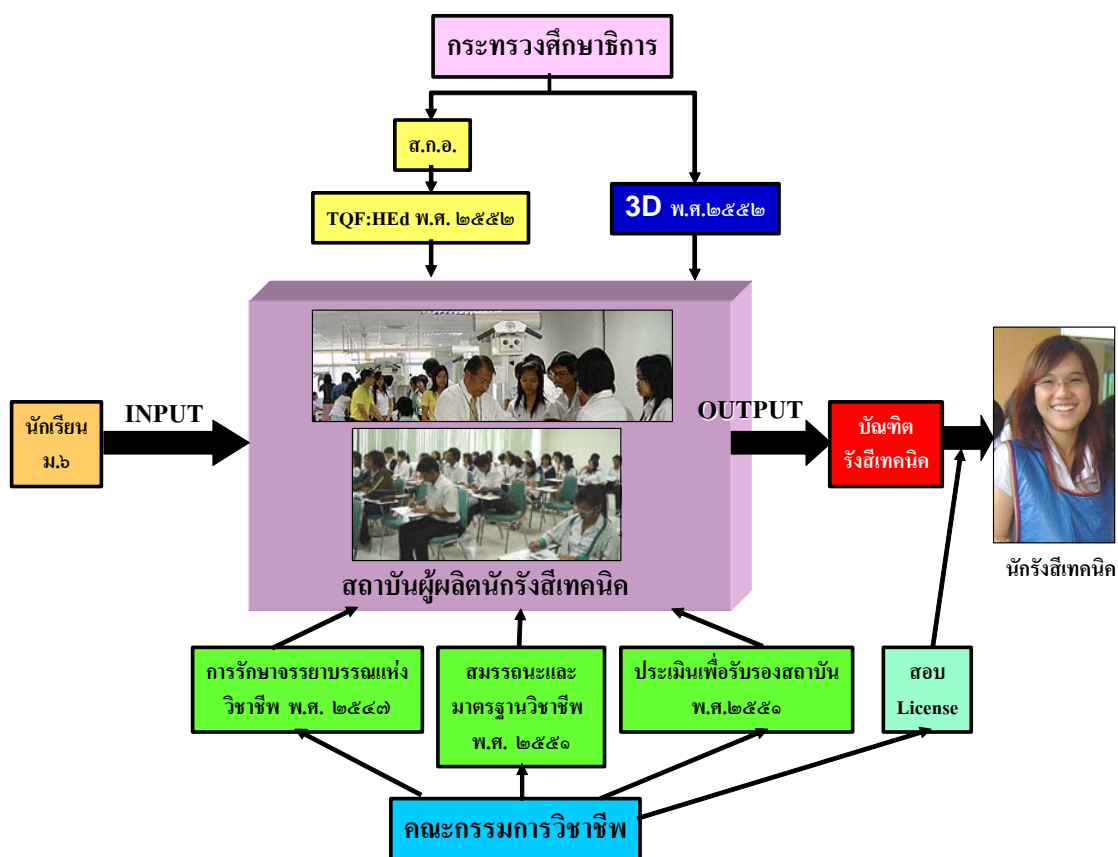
กระทรวงศึกษาธิการ

ส.ก.อ.

TQF:HEd พ.ศ. ๒๕๕๒

3D พ.ศ.๒๕๕๒

นักเรียน ม.๖

INPUT

OUTPUT

บัณฑิต รังสีเทคนิค

นักรังสีเทคนิค

สถาบันผู้ผลิตนักรังสีเทคนิค

การรักษาจรรยาบรรณแห่งวิชาชีพ พ.ศ. ๒๕๔๗

สมรรถนะและมาตรฐานวิชาชีพ พ.ศ. ๒๕๕๑

ประเมินเพื่อรับรองสถาบัน พ.ศ.๒๕๕๑

สอบ License

คณะกรรมการวิชาชีพ